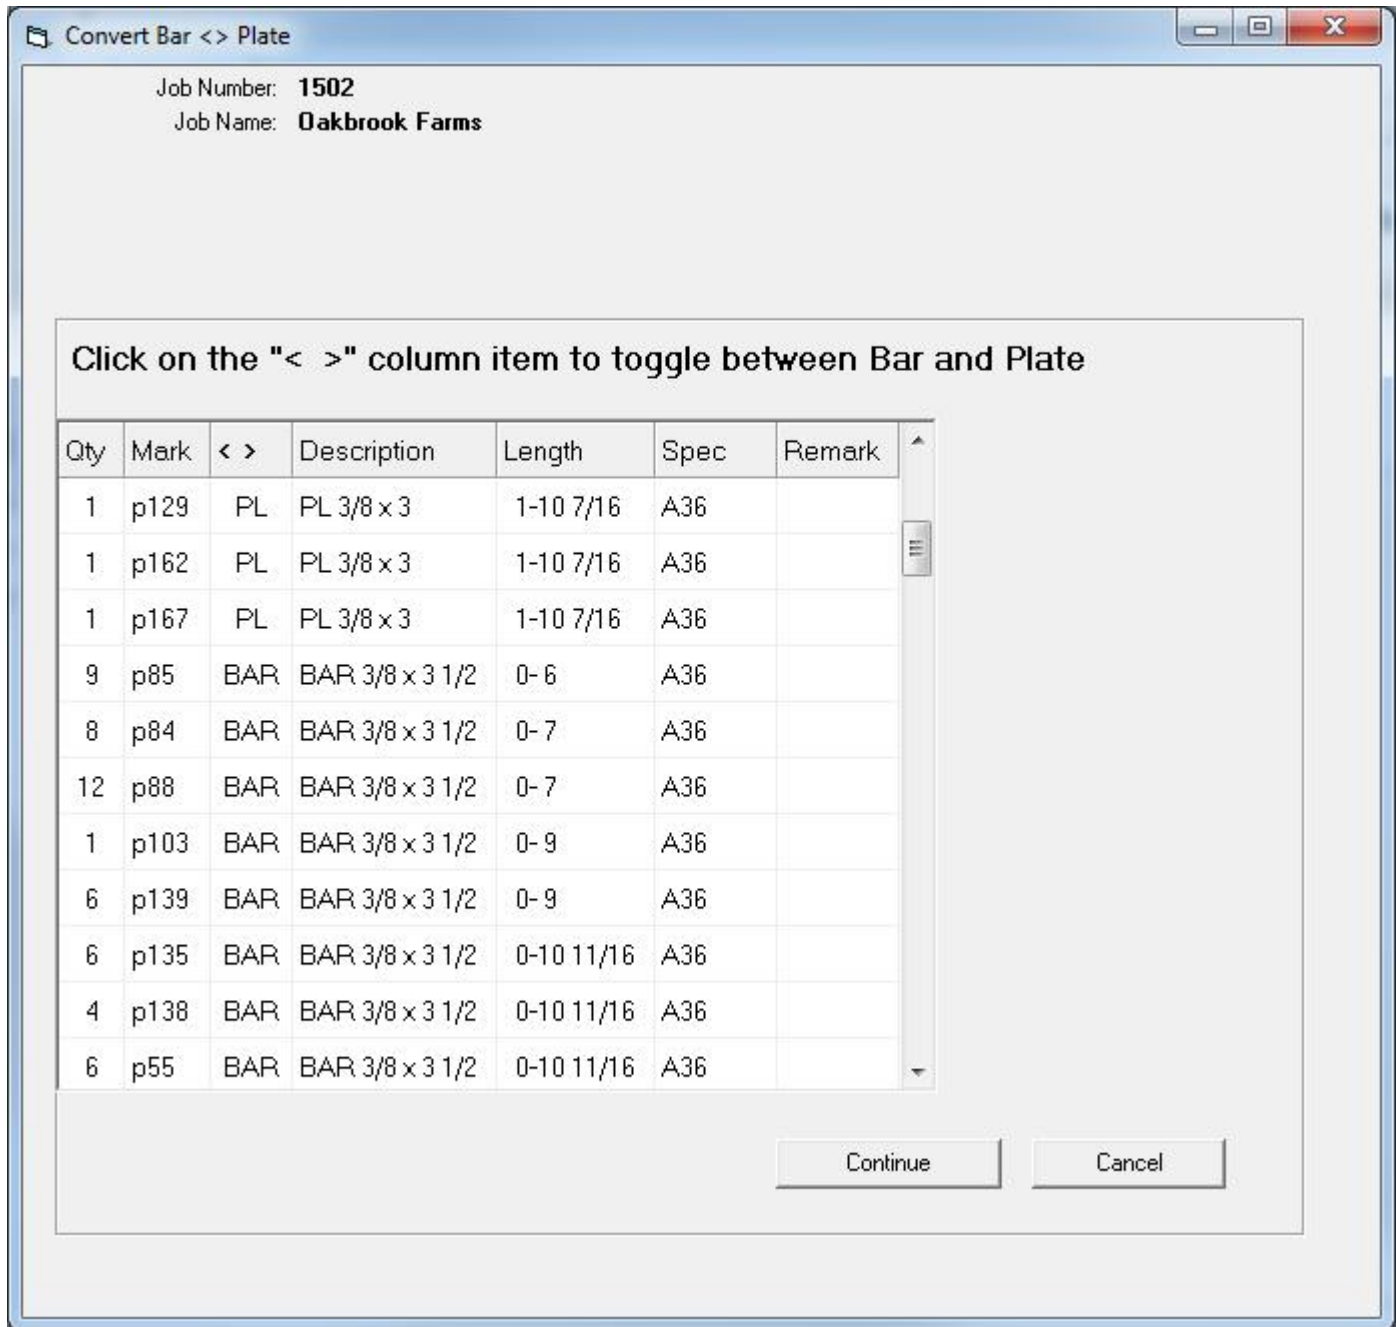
Convert Bar <> Plate

Job Number: 1502
Job Name: Oakbrook Farms

Click on the "< >" column item to toggle between Bar and Plate

| Qty | Mark | < > | Description | Length | Spec | Remark |
|---|---|---|---|---|---|---|
| 1 | p129 | PL | PL 3/8 x 3 | 1-10 7/16 | A36 | |
| 1 | p162 | PL | PL 3/8 x 3 | 1-10 7/16 | A36 | |
| 1 | p167 | PL | PL 3/8 x 3 | 1-10 7/16 | A36 | |
| 9 | p85 | BAR | BAR 3/8 x 3 1/2 | 0- 6 | A36 | |
| 8 | p84 | BAR | BAR 3/8 x 3 1/2 | 0- 7 | A36 | |
| 12 | p88 | BAR | BAR 3/8 x 3 1/2 | 0- 7 | A36 | |
| 1 | p103 | BAR | BAR 3/8 x 3 1/2 | 0- 9 | A36 | |
| 6 | p139 | BAR | BAR 3/8 x 3 1/2 | 0- 9 | A36 | |
| 6 | p135 | BAR | BAR 3/8 x 3 1/2 | 0-10 11/16 | A36 | |
| 4 | p138 | BAR | BAR 3/8 x 3 1/2 | 0-10 11/16 | A36 | |
| 6 | p55 | BAR | BAR 3/8 x 3 1/2 | 0-10 11/16 | A36 | |

Continue
Cancel